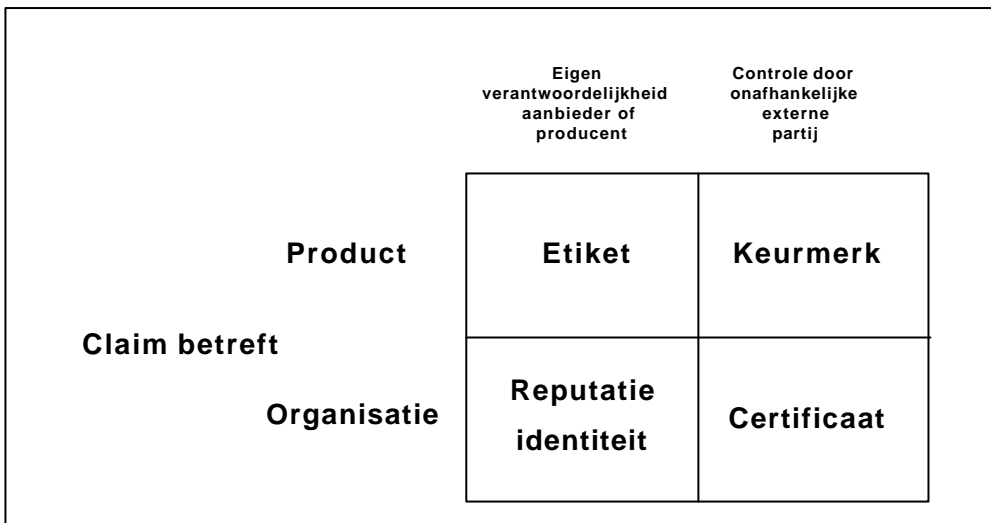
|  |  | Eigen verantwoordelijkheid aanbieder of producent | Controle door onafhankelijke externe partij |
|---|---|---|---|
| Claim betreft | Product | Etiket | Keurmerk |
|  | Organisatie | Reputatie identiteit | Certificaat |